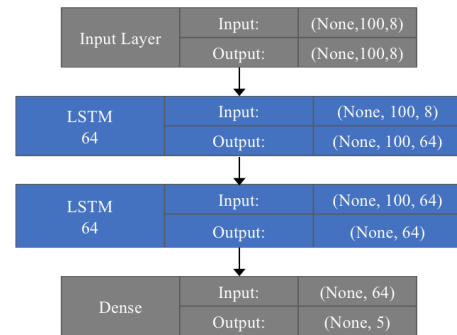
| Input Layer | Input: | (None,100,8) |
|---|---|---|
| | Output: | (None,100,8) |

| LSTM 64 | Input: | (None, 100, 8) |
|---|---|---|
| | Output: | (None, 100, 64) |

| LSTM 64 | Input: | (None, 100, 64) |
|---|---|---|
| | Output: | (None, 64) |

| Dense | Input: | (None, 64) |
|---|---|---|
| | Output: | (None, 5) |